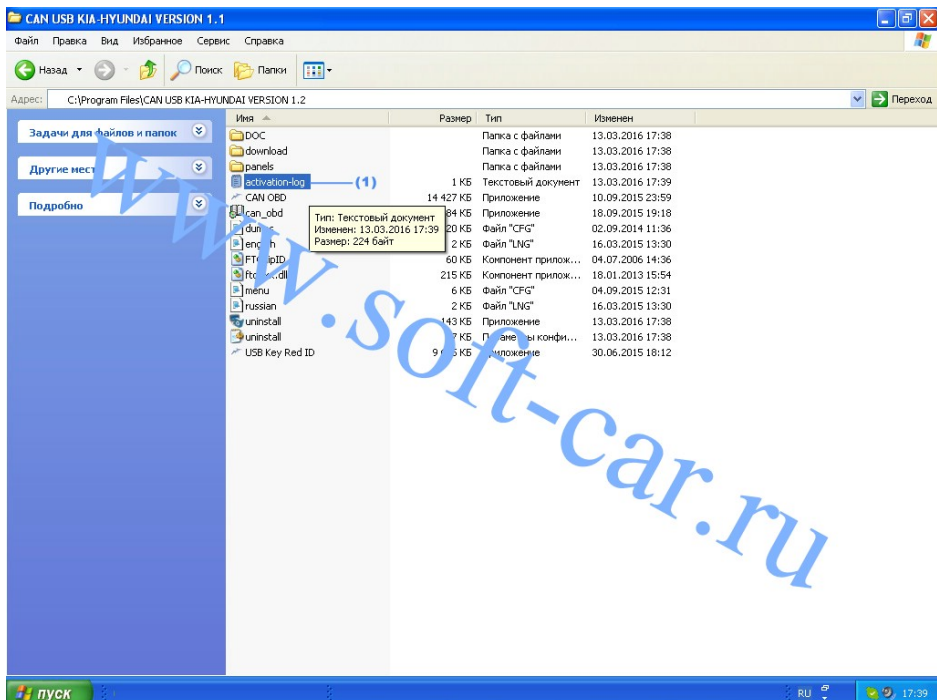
CAN USB KIA-HYUNDAI VERSION 1.1

Файл Правка Вид Избранное Сервис Справка

Назад Поиск Папки

Адрес: C:\Program Files\CAN USB KIA-HYUNDAI VERSION 1.2 Переход

Задачи для файлов и папок

Другие мест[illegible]

Подробно

| Имя | Размер | Тип | Изменен |
|---|---|---|---|
| DOC | | Папка с файлами | 13.03.2016 17:38 |
| download | | Папка с файлами | 13.03.2016 17:38 |
| panels | | Папка с файлами | 13.03.2016 17:38 |
| activation-log | 1 КБ | Текстовый документ | 13.03.2016 17:39 |
| CAN OBD | 14 427 КБ | Приложение | 10.09.2015 23:59 |
| can_obd | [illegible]84 КБ | Приложение | 18.09.2015 19:18 |
| dum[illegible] | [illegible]20 КБ | Файл "CFG" | 02.09.2014 11:36 |
| eng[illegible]h | 2 КБ | Файл "LNG" | 16.03.2015 13:30 |
| FT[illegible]ipID | 60 КБ | Компонент прилож... | 04.07.2006 14:36 |
| ft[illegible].dll | 215 КБ | Компонент прилож... | 18.01.2013 15:54 |
| menu | 6 КБ | Файл "CFG" | 04.09.2015 12:31 |
| russian | 2 КБ | Файл "LNG" | 16.03.2015 13:30 |
| uninstall | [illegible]143 КБ | Приложение | 13.03.2016 17:38 |
| uninstall | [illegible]7 КБ | П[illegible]раме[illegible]ы конфи... | 13.03.2016 17:38 |
| USB Key Red ID | 9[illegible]5 КБ | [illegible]иложение | 30.06.2015 18:12 |

(1)

Тип: Текстовый документ
Изменен: 13.03.2016 17:39
Размер: 224 байт

www.soft-car.ru

пуск RU 17:39